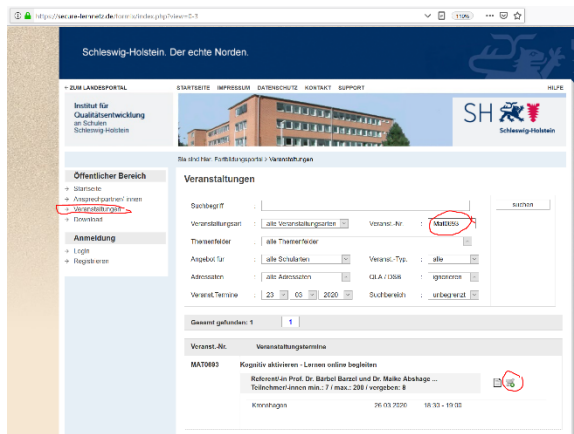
https://secure.lernnetz.de/formix/index.php?view=3-1

110%

Schleswig-Holstein. Der echte Norden.

» ZUM LANDESPORTAL

STARTSEITE IMPRESSUM DATENSCHUTZ KONTAKT SUPPORT

HILFE

Institut für Qualitätsentwicklung an Schulen Schleswig-Holstein

SH Schleswig-Holstein

Sie sind hier: Fortbildungsportal > Veranstaltungen

Öffentlicher Bereich
» Startseite
» Ansprechpartner/-innen
» Veranstaltungen
» Download

Anmeldung
» Login
» Registrieren

Veranstaltungen

Suchbegriff :

suchen

Veranstaltungsart : alle Veranstaltungsarten

Veranst.-Nr. : MAT0693

Themenfelder : alle Themenfelder

Angebot für : alle Schularten

Veranst.-Typ. : alle

Adressaten : alle Adressaten

QUA / DSB : ignorieren

Veranst.Termine : 23 03 2020

Suchbereich : unbegrenzt

Gesamt gefunden: 1 1

Veranst.-Nr. Veranstaltungstermine

MAT0693 Kognitiv aktivieren - Lernen online begleiten

Referent/-in Prof. Dr. Bärbel Barzel und Dr. Maike Abshage ...
Teilnehmer/-innen min.: 7 / max.: 200 / vergeben: 8

Kronshagen 26.03.2020 18:30 - 19:00